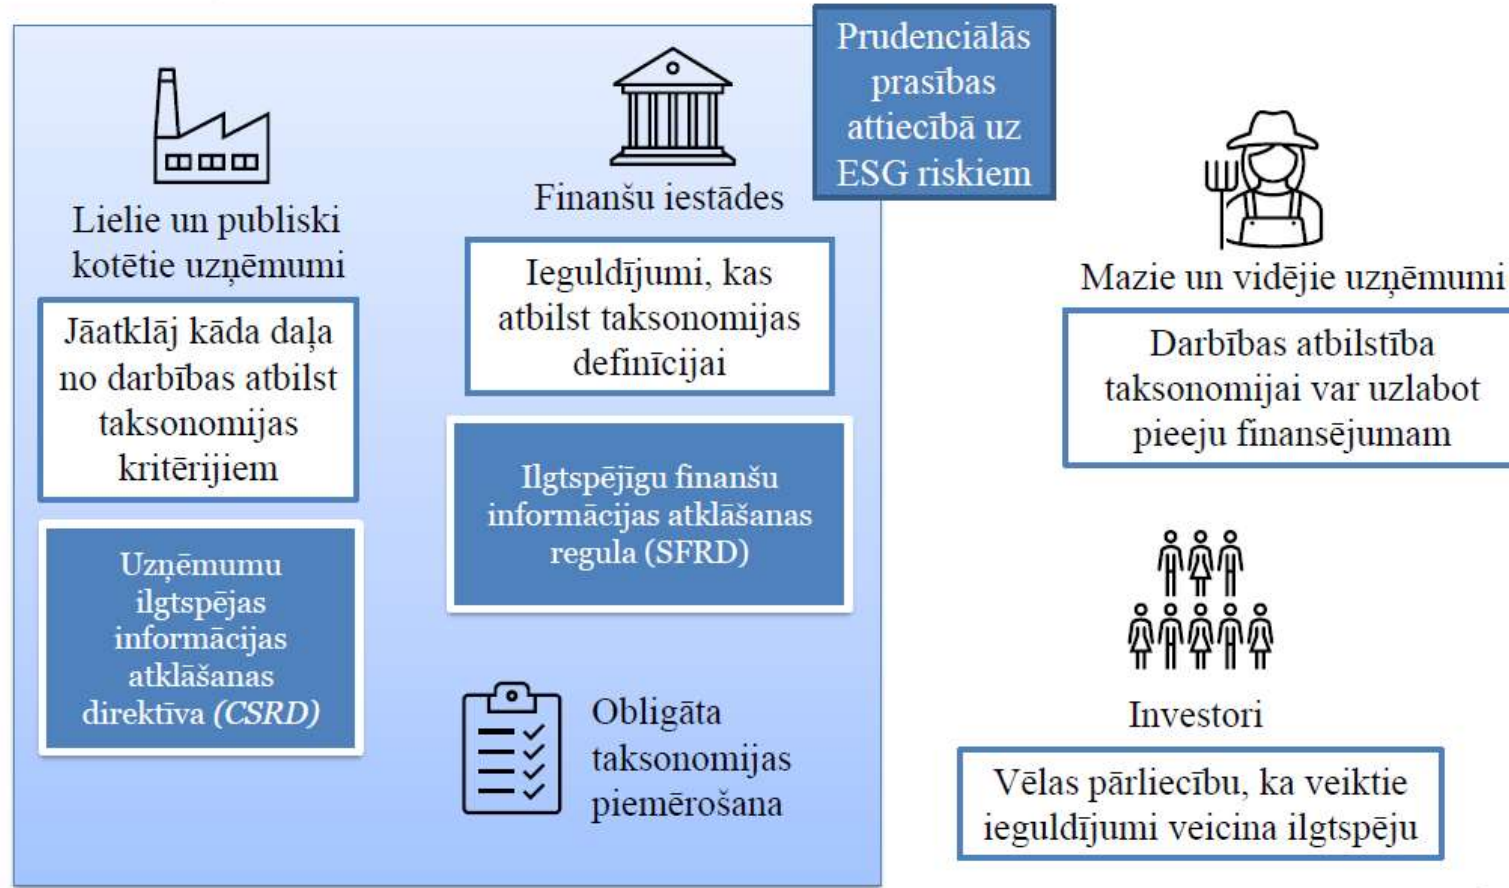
Prudenciālās prasības attiecībā uz ESG riskiem

Lielie un publiski kotētie uzņēmumi

Jāatklāj kāda daļa no darbības atbilst taksonomijas kritērijiem

Uzņēmumu ilgtspējas informācijas atklāšanas direktīva *(CSRD)*

Finanšu iestādes

Ieguldījumi, kas atbilst taksonomijas definīcijai

Ilgtspējīgu finanšu informācijas atklāšanas regula (SFRD)

Obligāta taksonomijas piemērošana

Mazie un vidējie uzņēmumi

Darbības atbilstība taksonomijai var uzlabot pieeju finansējumam

Investori

Vēlas pārliecību, ka veiktie ieguldījumi veicina ilgtspēju